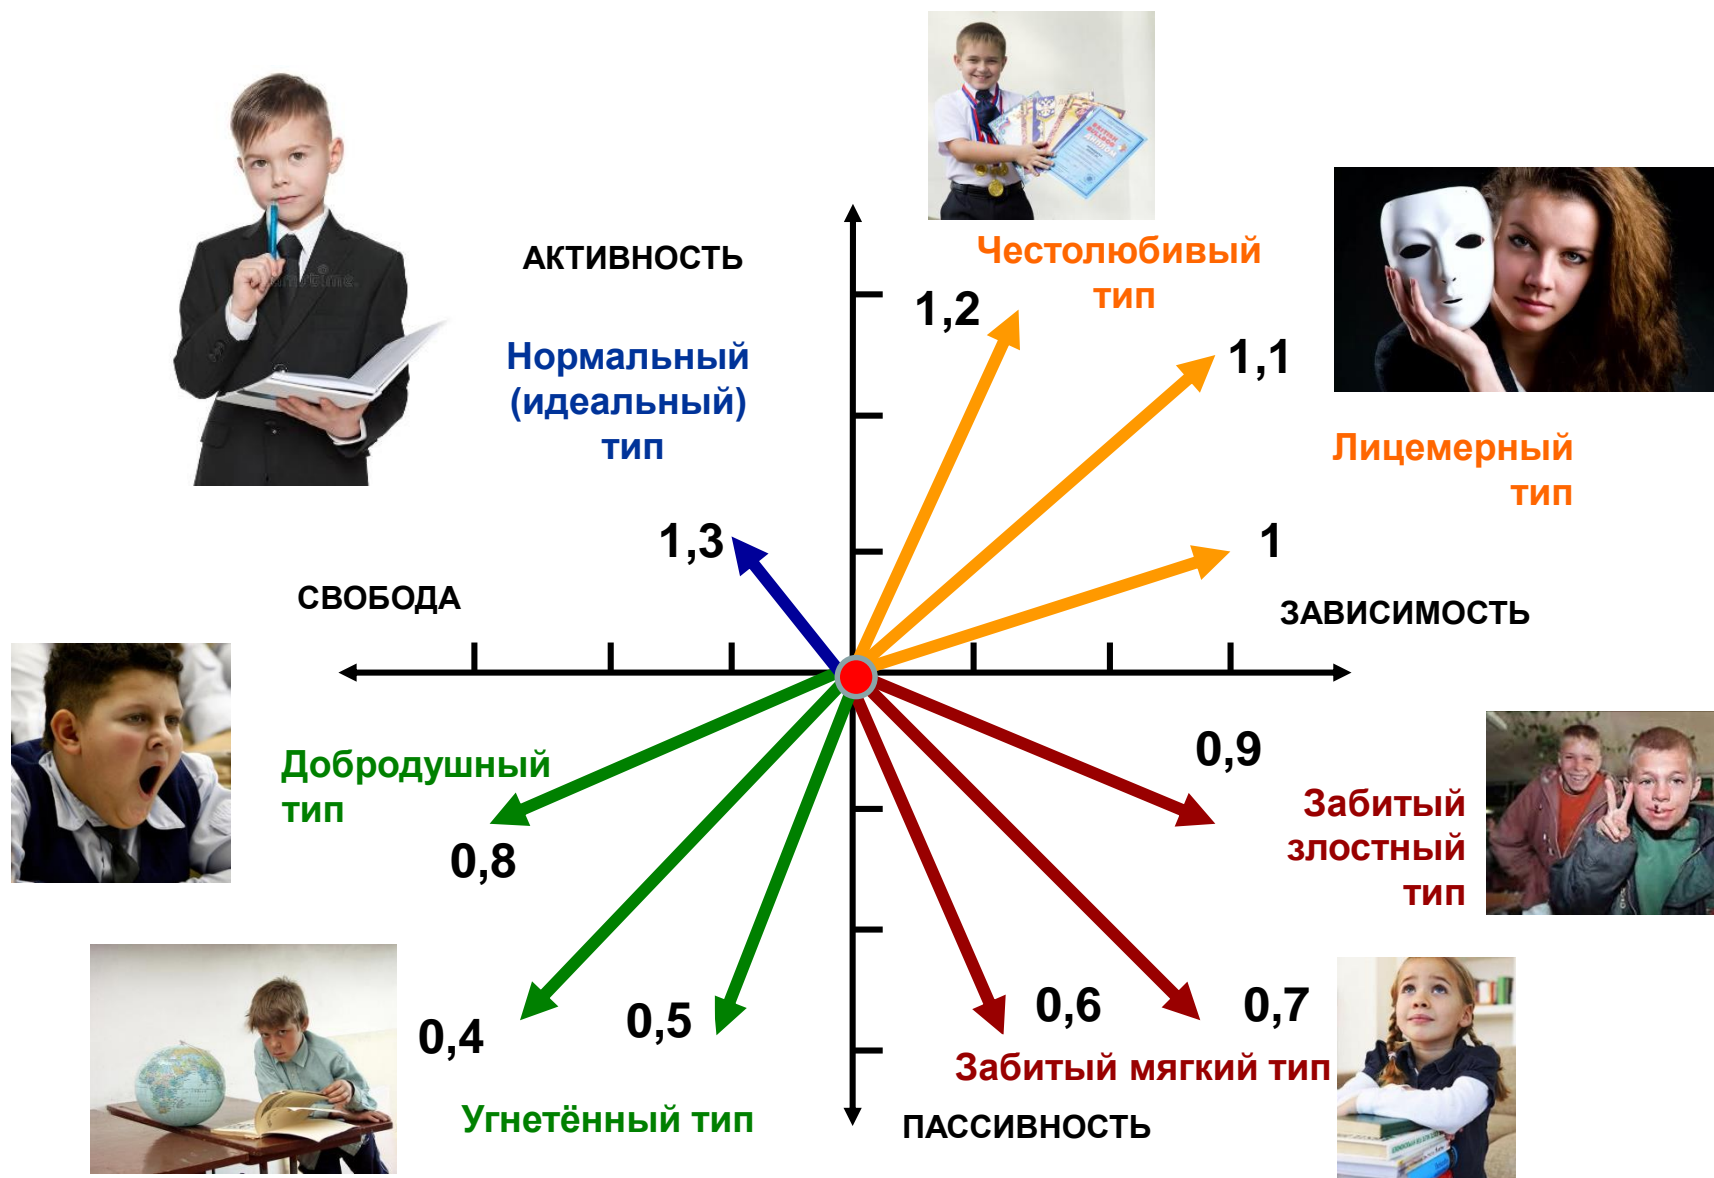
АКТИВНОСТЬ

Честолюбивый тип

1,2

1,1

Нормальный (идеальный) тип

Лицемерный тип

1,3

1

СВОБОДА

ЗАВИСИМОСТЬ

0,9

Добродушный тип

Забитый злостный тип

0,8

0,6

0,7

0,5

0,4

Забитый мягкий тип

Угнетённый тип

ПАССИВНОСТЬ